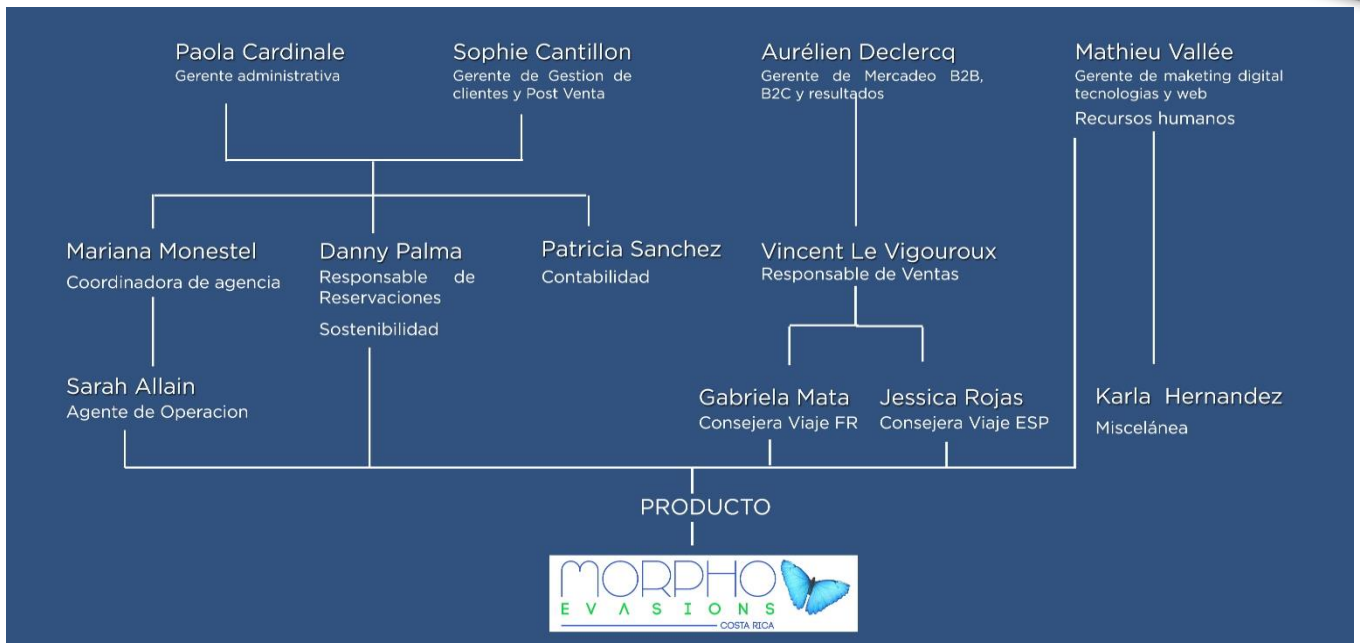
Paola Cardinale
Gerente administrativa

Sophie Cantillon
Gerente de Gestion de clientes y Post Venta

Aurélien Declercq
Gerente de Mercadeo B2B, B2C y resultados

Mathieu Vallée
Gerente de maketing digital tecnologias y web
Recursos humanos

Mariana Monestel
Coordinadora de agencia

Danny Palma
Responsable de Reservaciones
Sostenibilidad

Patricia Sanchez
Contabilidad

Vincent Le Vigouroux
Responsable de Ventas

Sarah Allain
Agente de Operacion

Gabriela Mata
Consejera Viaje FR

Jessica Rojas
Consejera Viaje ESP

Karla Hernandez
Miscelánea

PRODUCTO

MORPHO
EVASIONS
COSTA RICA